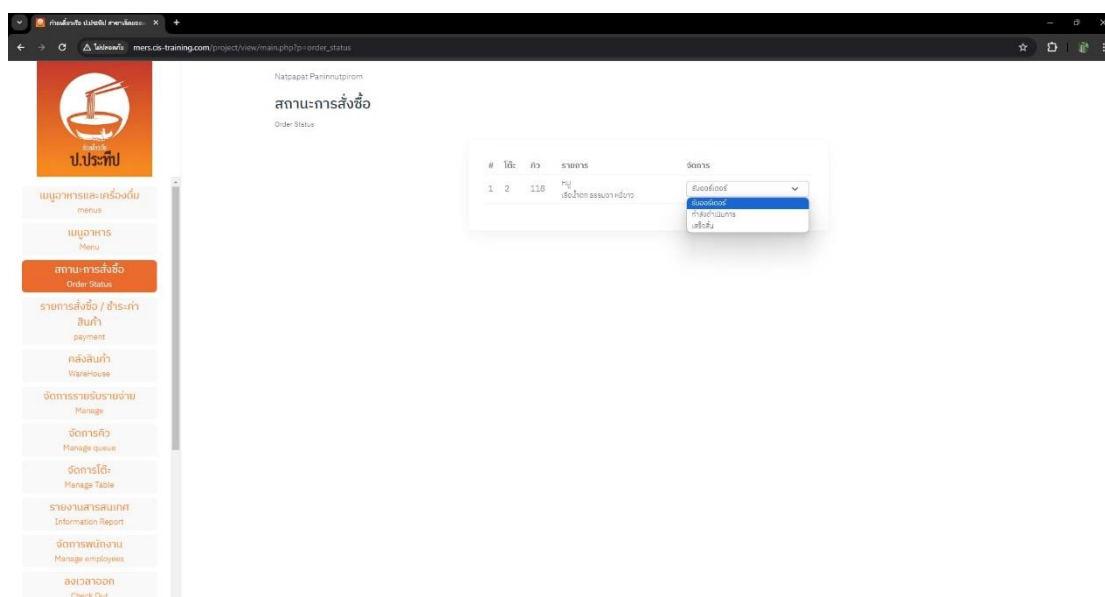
ก๋วยเตี๋ยวเรือ ป.ประทีป สาขาเมืองนนท

ไม่ปลอดภัย mers.cis-training.com/project/view/main.php?p=order_status

ก๋วยเตี๋ยว ป.ประทีป

เมนูอาหารและเครื่องดื่ม
menus

เมนูอาหาร
Menu

สถานะการสั่งซื้อ
Order Status

รายการสั่งซื้อ / ชำระค่าสินค้า
payment

คลังสินค้า
WareHouse

จัดการรายรับรายจ่าย
Manage

จัดการคิว
Manage queue

จัดการโต๊ะ
Manage Table

รายงานสารสนเทศ
Information Report

จัดการพนักงาน
Manage employees

ลงเวลาออก
Check Out

Natpapat Paninnutpirom

สถานะการสั่งซื้อ

Order Status

| # | โต๊ะ | คิว | รายการ | จัดการ |
|---|---|---|---|---|
| 1 | 2 | 118 | หมู<br>เส้นน้ำตก ธรรมดา หมี่ขาว | รับออร์เดอร์ |

รับออร์เดอร์
กำลังดำเนินการ
เสร็จสิ้น